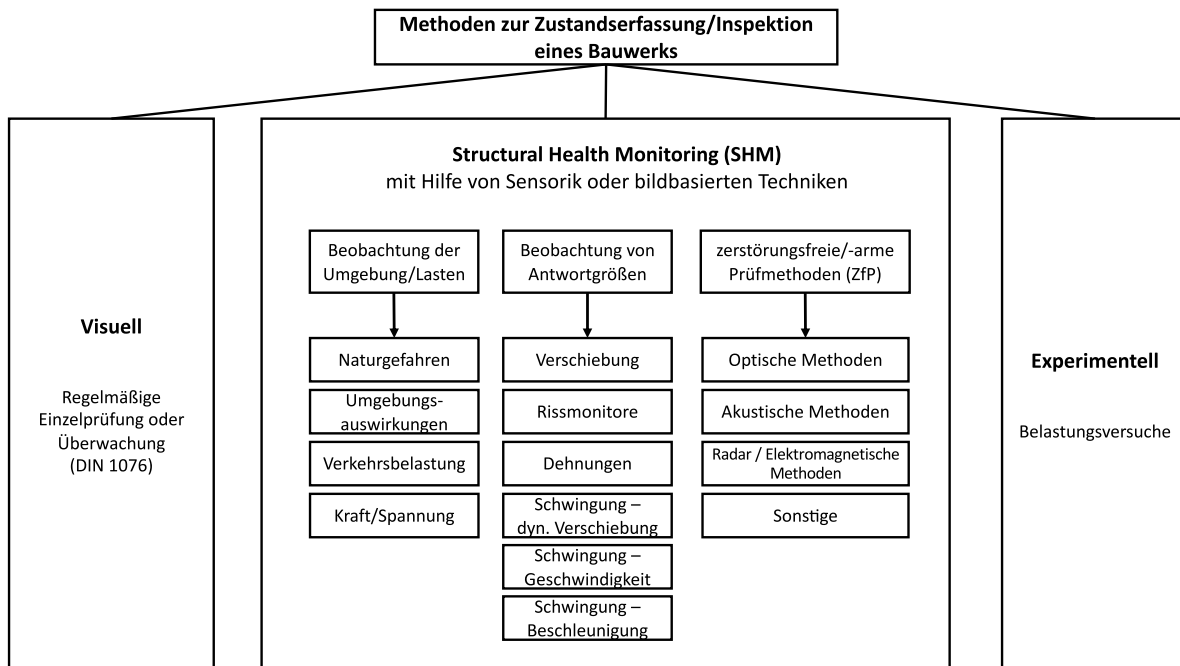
Methoden zur Zustandserfassung/Inspektion eines Bauwerks

Visuell

Regelmäßige Einzelprüfung oder Überwachung (DIN 1076)

Structural Health Monitoring (SHM)
mit Hilfe von Sensorik oder bildbasierten Techniken

Beobachtung der Umgebung/Lasten

Naturgefahren

Umgebungsauswirkungen

Verkehrsbelastung

Kraft/Spannung

Beobachtung von Antwortgrößen

Verschiebung

Rissmonitore

Dehnungen

Schwingung – dyn. Verschiebung

Schwingung – Geschwindigkeit

Schwingung – Beschleunigung

zerstörungsfreie/-arme Prüfmethoden (ZfP)

Optische Methoden

Akustische Methoden

Radar / Elektromagnetische Methoden

Sonstige

Experimentell

Belastungsversuche